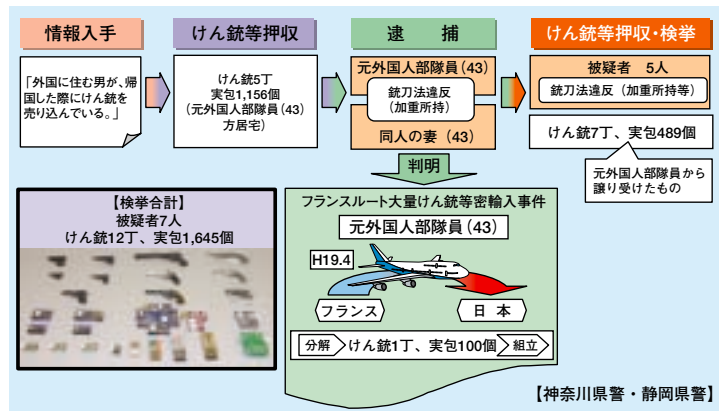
情報入手

「外国に住む男が、帰国した際にけん銃を売り込んでいる。」

けん銃等押収

けん銃5丁
実包1,156個
（元外国人部隊員（43）方居宅）

逮　捕

元外国人部隊員（43）

銃刀法違反
（加重所持）

同人の妻（43）

けん銃等押収・検挙

被疑者　5人

銃刀法違反（加重所持等）

けん銃7丁、実包489個

元外国人部隊員から譲り受けたもの

判明

【検挙合計】
被疑者7人
けん銃12丁、実包1,645個

フランスルート大量けん銃等密輸入事件

元外国人部隊員（43）

H19.4

フランス

日　本

分解　けん銃1丁、実包100個　組立

【神奈川県警・静岡県警】